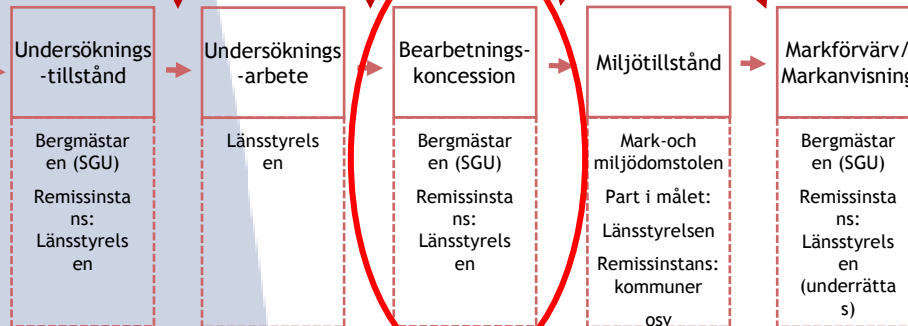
Undersöknings-tillstånd

Bergmästaren (SGU)

Remissinstans: Länsstyrelsen

Undersöknings-arbete

Länsstyrelsen

Bearbetnings-koncession

Bergmästaren (SGU)

Remissinstans: Länsstyrelsen

Miljötillstånd

Mark-och miljödomstolen

Part i målet:

Länsstyrelsen

Remissinstans: kommuner

osv

Markförvärv/ Markanvisning

Bergmästaren (SGU)

Remissinstans: Länsstyrelsen (underrättas)